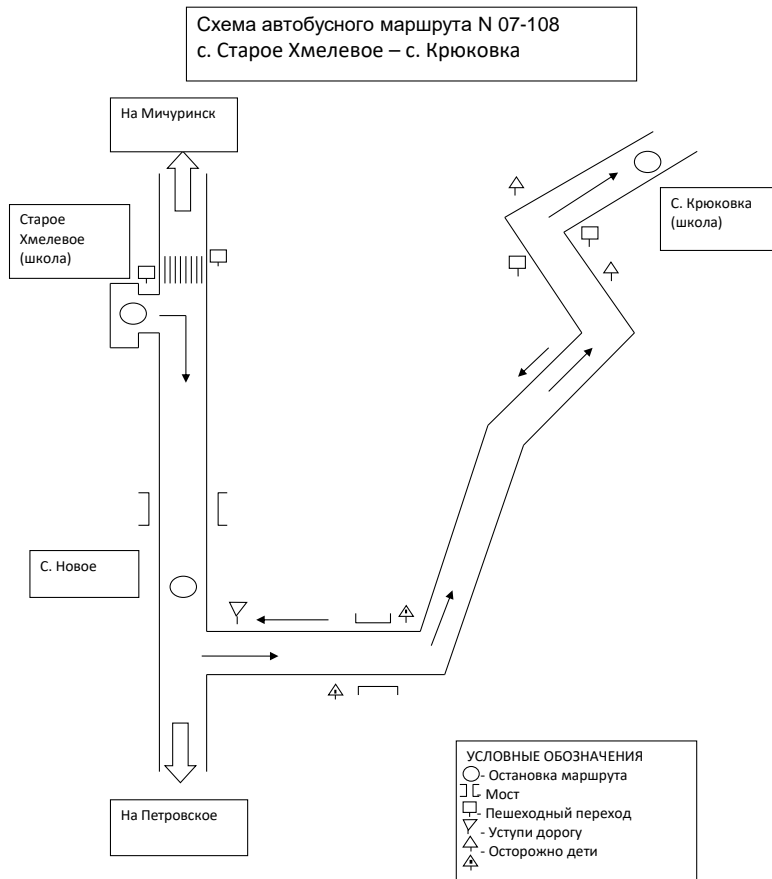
Схема автобусного маршрута N 07-108
с. Старое Хмелевое – с. Крюковка

На Мичуринск

Старое Хмелевое (школа)

С. Крюковка (школа)

С. Новое

На Петровское

УСЛОВНЫЕ ОБОЗНАЧЕНИЯ
- Остановка маршрута
Мост
- Пешеходный переход
- Уступи дорогу
- Осторожно дети